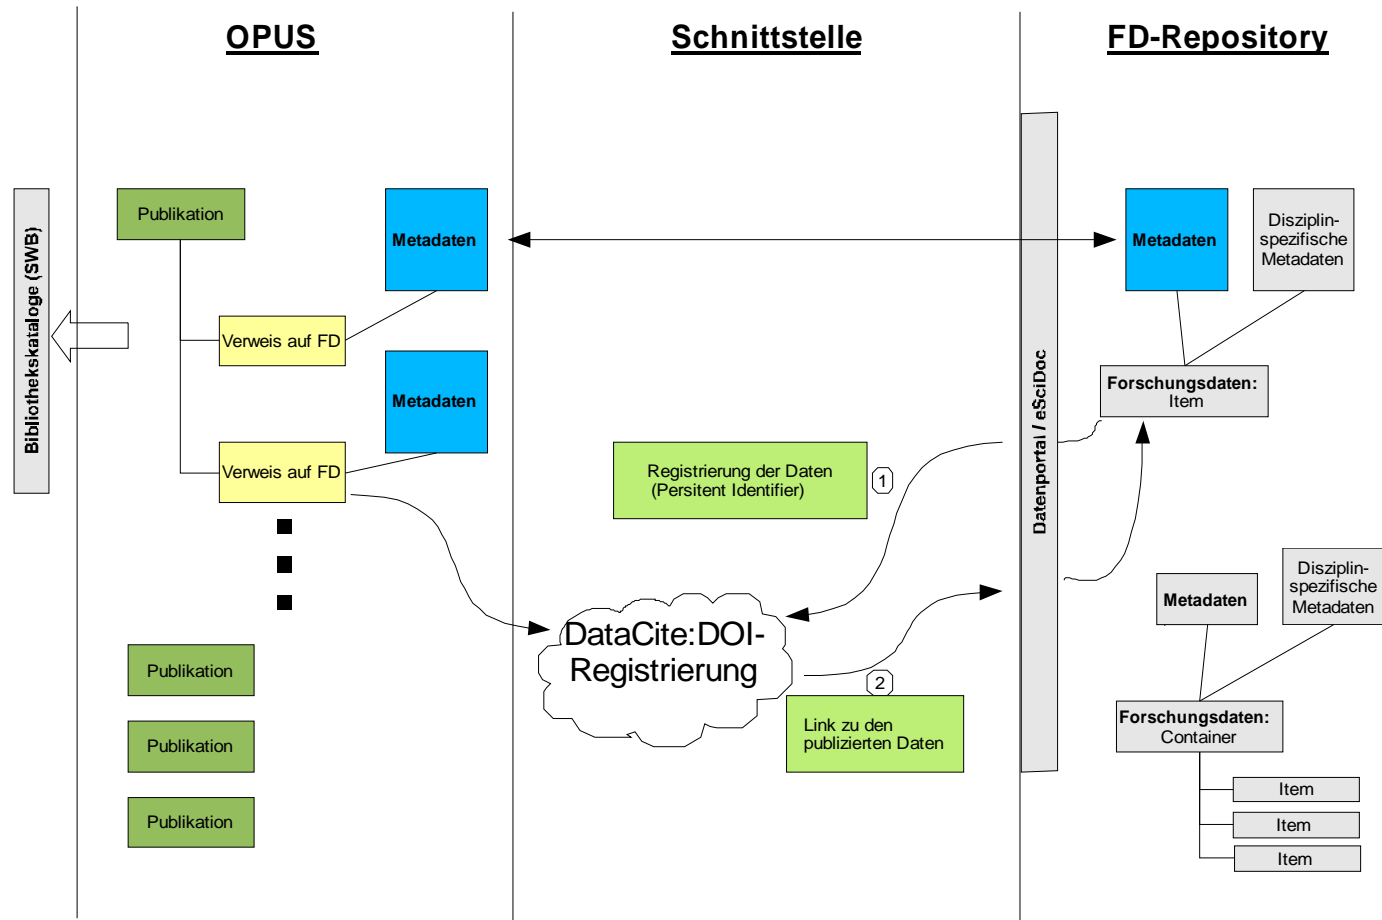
OPUS

Schnittstelle

FD-Repository

Bibliothekskataloge (SWB)

Publikation

Metadaten

Verweis auf FD

Metadaten

Verweis auf FD

Publikation

Publikation

Publikation

Registrierung der Daten (Persitent Identifier)

1

DataCite:DOI-Registrierung

2

Link zu den publizierten Daten

Datenportal / eSciDoc

Metadaten

Disziplin-spezifische Metadaten

Forschungsdaten: Item

Metadaten

Disziplin-spezifische Metadaten

Forschungsdaten: Container

Item

Item

Item